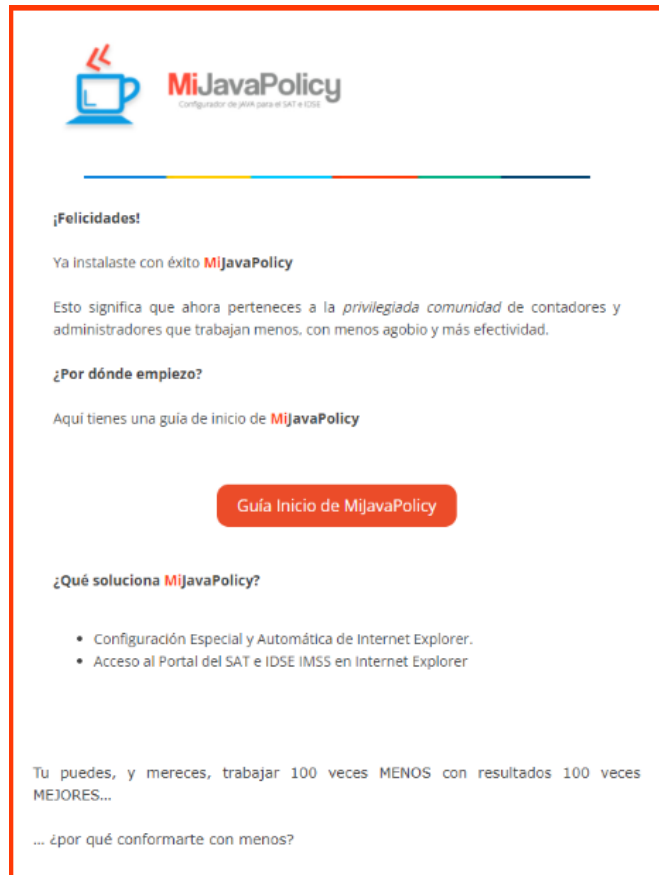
MiJavaPolicy
Configurador de JAVA para el SAT e IDSE

¡Felicidades!

Ya instalaste con éxito MiJavaPolicy

Esto significa que ahora perteneces a la *privilegiada comunidad* de contadores y administradores que trabajan menos, con menos agobio y más efectividad.

¿Por dónde empiezo?

Aqui tienes una guía de inicio de MiJavaPolicy

Guía Inicio de MiJavaPolicy

¿Qué soluciona MiJavaPolicy?

- Configuración Especial y Automática de Internet Explorer.
- Acceso al Portal del SAT e IDSE IMSS en Internet Explorer

Tu puedes, y mereces, trabajar 100 veces MENOS con resultados 100 veces MEJORES...

... ¿por qué conformarte con menos?